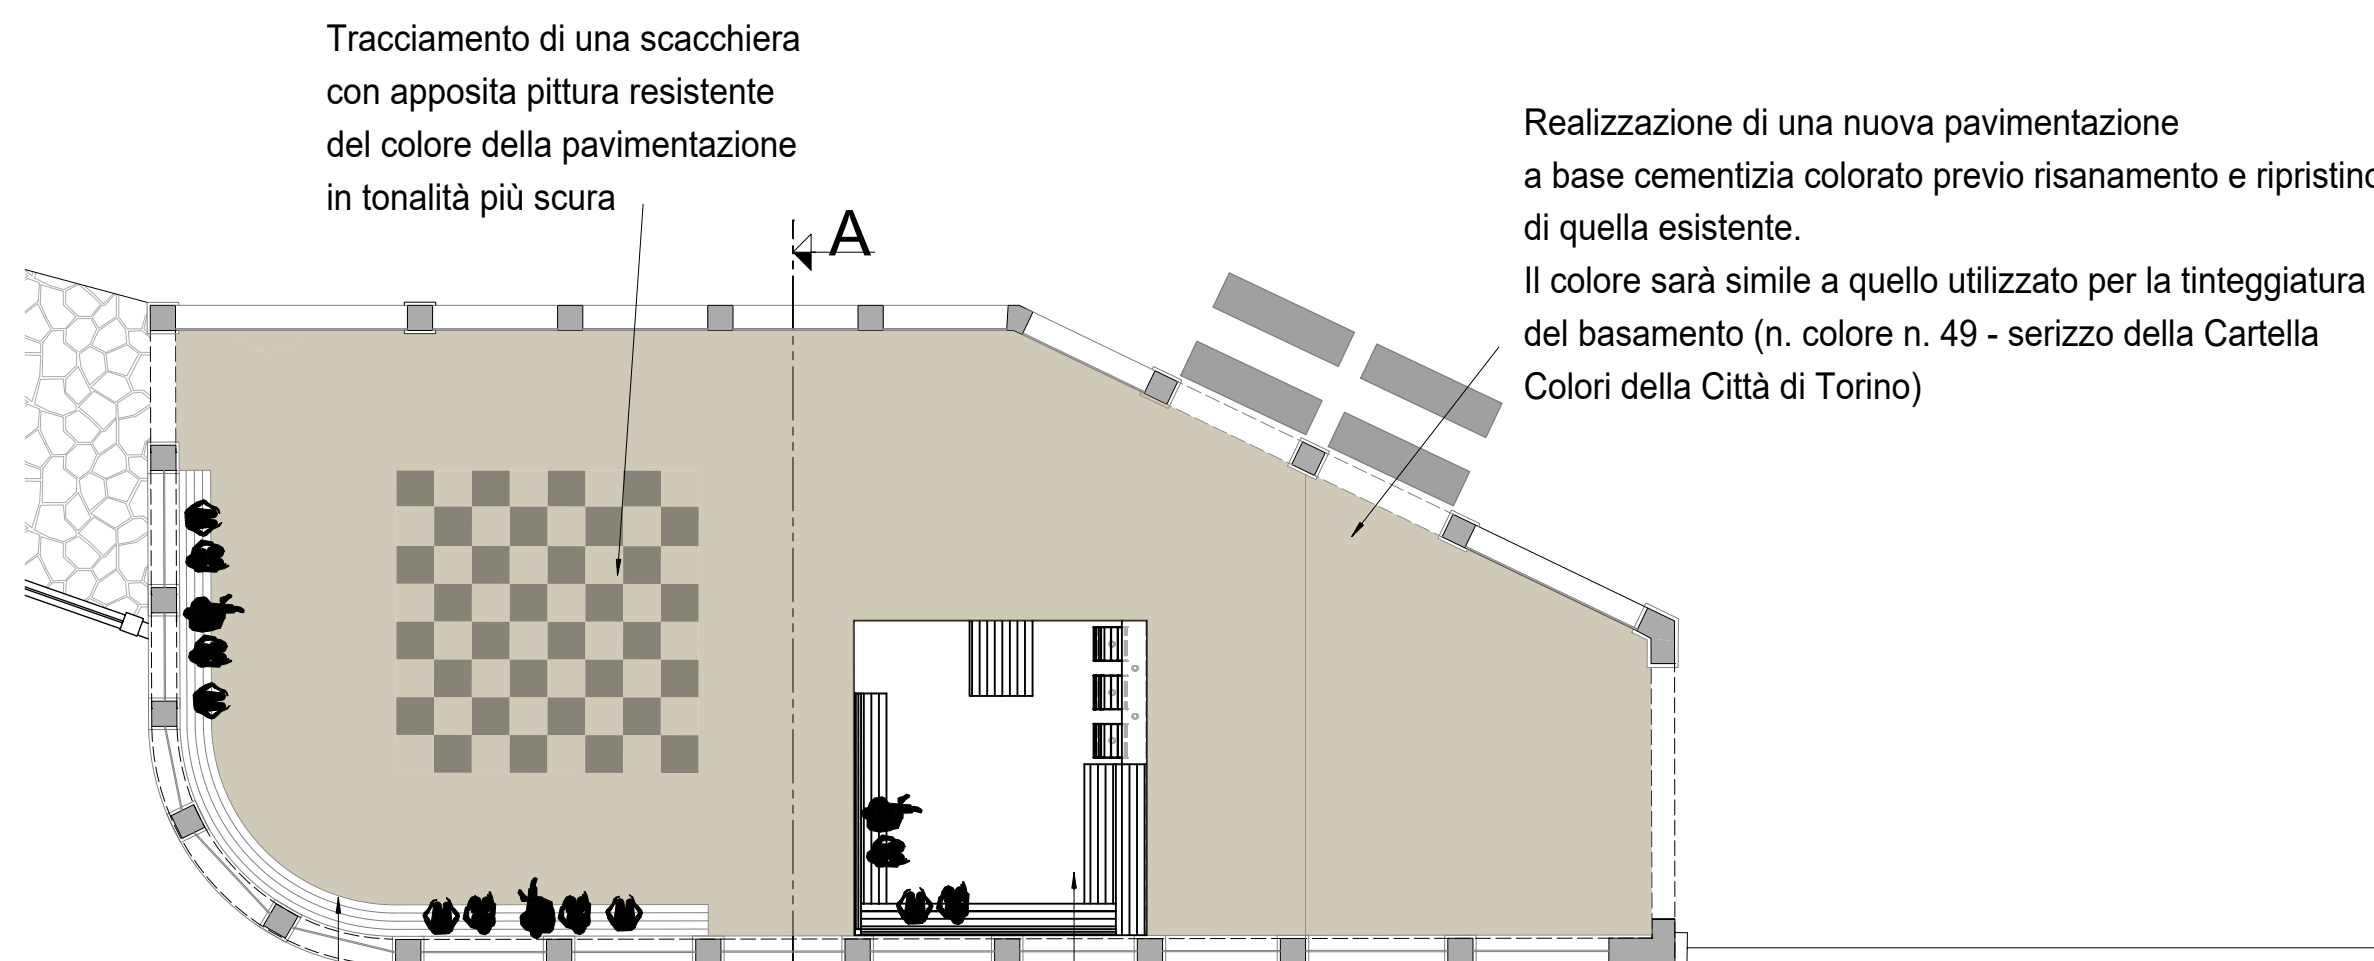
Tracciamento di una scacchiera con apposita pittura resistente del colore della pavimentazione in tonalità più scura

A

Realizzazione di una nuova pavimentazione a base cementizia colorato previo risanamento e ripristino di quella esistente.
Il colore sarà simile a quello utilizzato per la tinteggiatura del basamento (n. colore n. 49 - serizzo della Cartella Colori della Città di Torino)